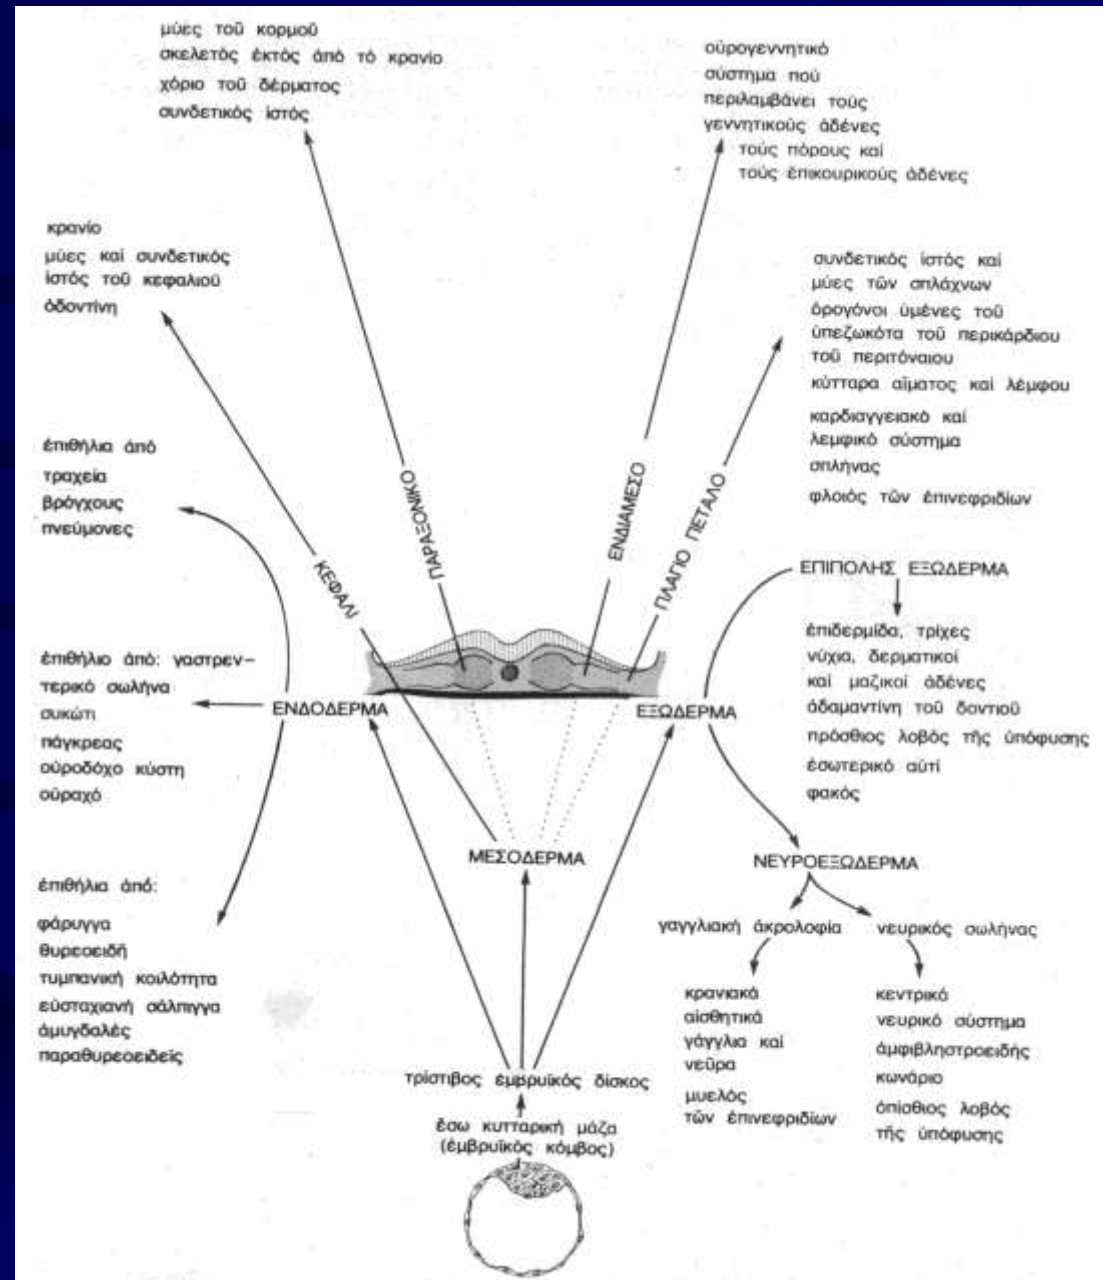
μύες τοῦ κορμοῦ
σκελετός ἐκτός ἀπό τό κρανίο
χόριο τοῦ δέρματος
συνδετικός ἱστός

οὐρογεννητικό σύστημα πού περιλαμβάνει τούς γεννητικούς ἀδένες τούς πόρους καί τούς ἐπικουρικούς ἀδένες

κρανίο
μύες καί συνδετικός ἱστός τοῦ κεφαλιοῦ
ὀδοντίνη

συνδετικός ἱστός καί μύες τῶν σπλάχνων
ὀρογόνοι ὑμένες τοῦ ὑπεζωκότα τοῦ περικάρδιου τοῦ περιτόναιου
κύτταρα αἵματος καί λέμφου
καρδιαγγειακό καί λεμφικό σύστημα
σπλήνας
φλοιός τῶν ἐπινεφριδίων

ἐπιθήλια ἀπό τραχεία βρόγχους πνεύμονες

ΚΕΦΑΛΙ
ΠΑΡΑΞΟΝΙΚΟ
ΕΝΔΙΑΜΕΣΟ
ΠΛΑΓΙΟ ΠΕΤΑΛΟ

ΕΠΙΠΟΛΗΣ ΕΞΩΔΕΡΜΑ
ἐπιδερμίδα, τρίχες νύχια, δερματικοί καί μαζικοί ἀδένες
ἀδαμαντίνη τοῦ δοντιοῦ
πρόσθιος λοβός τῆς ὑπόφυσης
ἐσωτερικό αὐτί
φακός

ἐπιθήλιο ἀπό: γαστρεντερικό σωλήνα
συκώτι
πάγκρεας
οὐροδόχο κύστη
οὐραχό

ΕΝΔΟΔΕΡΜΑ
ΕΞΩΔΕΡΜΑ
ΜΕΣΟΔΕΡΜΑ
ΝΕΥΡΟΕΞΩΔΕΡΜΑ

ἐπιθήλια ἀπό:
φάρυγγα
θυρεοειδή
τυμπανική κοιλότητα
εὐσταχιανή σάλπιγγα
ἀμυγδαλές
παραθυρεοειδείς

γαγγλιακή ἀκρολοφία
νευρικός σωλήνας

κρανιακά αἰσθητικά γάγγλια καί νεῦρα
μυελός τῶν ἐπινεφριδίων

κεντρικό νευρικό σύστημα
ἀμφιβληστροειδής
κωνάριο
ὀπίσθιος λοβός τῆς ὑπόφυσης

τρίστιβος ἐμβρυϊκός δίσκος
ἔσω κυτταρική μάζα (ἐμβρυϊκός κόμβος)